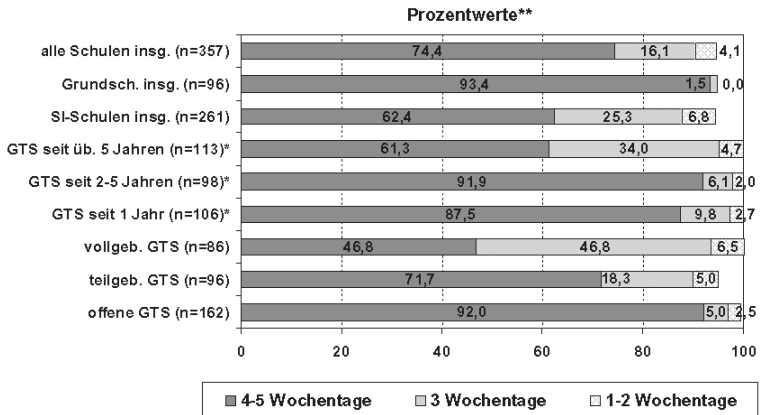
Prozentwerte**

| | 4-5 Wochentage | 3 Wochentage | 1-2 Wochentage |
|---|---|---|---|
| alle Schulen insg. (n=357) | 74,4 | 16,1 | 4,1 |
| Grundsch. insg. (n=96) | 93,4 | 1,5 | 0,0 |
| SI-Schulen insg. (n=261) | 62,4 | 25,3 | 6,8 |
| GTS seit üb. 5 Jahren (n=113)* | 61,3 | 34,0 | 4,7 |
| GTS seit 2-5 Jahren (n=98)* | 91,9 | 6,1 | 2,0 |
| GTS seit 1 Jahr (n=106)* | 87,5 | 9,8 | 2,7 |
| vollgeb. GTS (n=86) | 46,8 | 46,8 | 6,5 |
| teilgeb. GTS (n=96) | 71,7 | 18,3 | 5,0 |
| offene GTS (n=162) | 92,0 | 5,0 | 2,5 |

0 20 40 60 80 100

4-5 Wochentage 3 Wochentage 1-2 Wochentage